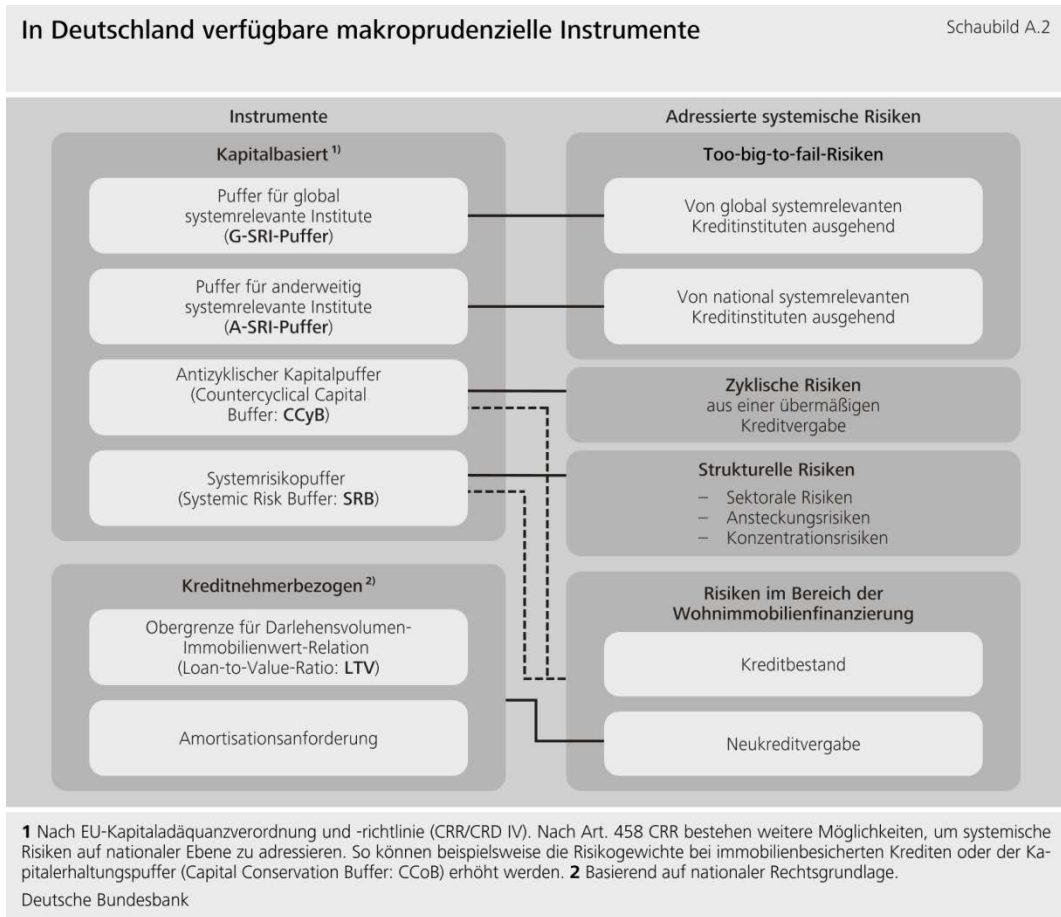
In Deutschland verfügbare makroprudenzielle Instrumente

Schaubild A.2

Instrumente

Adressierte systemische Risiken

Kapitalbasiert $^{1)}$

Puffer für global systemrelevante Institute (G-SRI-Puffer)

Puffer für anderweitig systemrelevante Institute (A-SRI-Puffer)

Antizyklischer Kapitalpuffer (Countercyclical Capital Buffer: CCyB)

Systemrisikopuffer (Systemic Risk Buffer: SRB)

Kreditnehmerbezogen $^{2)}$

Obergrenze für Darlehensvolumen-Immobilienwert-Relation (Loan-to-Value-Ratio: LTV)

Amortisationsanforderung

Too-big-to-fail-Risiken

Von global systemrelevanten Kreditinstituten ausgehend

Von national systemrelevanten Kreditinstituten ausgehend

Zyklische Risiken aus einer übermäßigen Kreditvergabe

Strukturelle Risiken

– Sektorale Risiken
– Ansteckungsrisiken
– Konzentrationsrisiken

Risiken im Bereich der Wohnimmobilienfinanzierung

Kreditbestand

Neukreditvergabe

1 Nach EU-Kapitaladäquanzverordnung und -richtlinie (CRR/CRD IV). Nach Art. 458 CRR bestehen weitere Möglichkeiten, um systemische Risiken auf nationaler Ebene zu adressieren. So können beispielsweise die Risikogewichte bei immobilienbesicherten Krediten oder der Kapitalerhaltungspuffer (Capital Conservation Buffer: CCoB) erhöht werden. 2 Basierend auf nationaler Rechtsgrundlage.

Deutsche Bundesbank